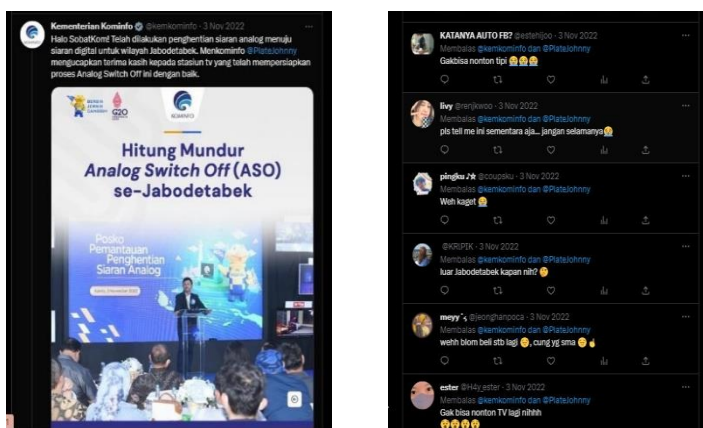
Kementerian Kominfo @kemkominfo · 3 Nov 2022

Halo SobatKom! Telah dilakukan penghentian siaran analog menuju siaran digital untuk wilayah Jabodetabek. Menkominfo @PlateJohnny mengucapkan terima kasih kepada stasiun tv yang telah mempersiapkan proses Analog Switch Off ini dengan baik.

G20

KOMINFO

Hitung Mundur Analog Switch Off (ASO) se-Jabodetabek

Posko Pemantauan Penghentian Siaran Analog

KATANYA AUTO FB? @estehljoo · 3 Nov 2022
Membalas @kemkominfo dan @PlateJohnny
Gakbisa nonton tipi 😭😭😭

livy @renjkwoo · 3 Nov 2022
Membalas @kemkominfo dan @PlateJohnny
pls tell me ini sementara aja... jangan selamanya😭

pingku ♪★ @coupsku · 3 Nov 2022
Membalas @kemkominfo dan @PlateJohnny
Weh kaget 😭

@KRIPIK · 3 Nov 2022
Membalas @kemkominfo dan @PlateJohnny
luar Jabodetabek kapan nih? 😉

meyy˚ₛ @leonghanpoca · 3 Nov 2022
Membalas @kemkominfo dan @PlateJohnny
wehh blom beli stb lagi 😌, cung yg sma 😊☝

ester @H4y_ester · 3 Nov 2022
Membalas @kemkominfo dan @PlateJohnny
Gak bisa nonton TV lagi nihhh
😭😭😭😭